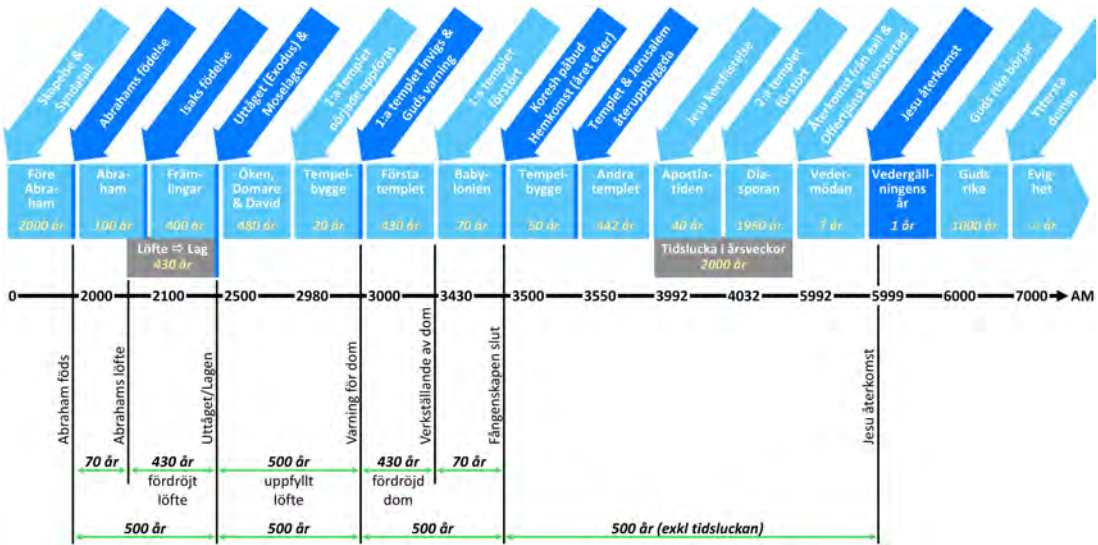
Skapelse & Syndafall

Abrahams födelse

Isaks födelse

Uttåget (Exodus) & Moselagen

1:a templet började uppföras

1:a templet invigs & Guds varning

1:a templet förstört

Koresh påbud Hemkomst (året efter)

Templet & Jerusalem återuppbyggda

Jesu korsfästelse

2:a templet förstört

Återkomst från exil & Offertjänst återstartad

Jesu återkomst

Guds rike börjar

Yttersta domen

Före Abraham
2000 år

Abraham
100 år

Främlingar
400 år

Öken, Domare & David
480 år

Tempelbygge
20 år

Första templet
430 år

Babylonien
70 år

Tempelbygge
50 år

Andra templet
442 år

Apostlatiden
40 år

Diasporan
1960 år

Vedermödan
7 år

Vedergällningens år
1 år

Guds rike
1000 år

Evighet
∞ år

Löfte ⇨ Lag
430 år

Tidslucka i årsveckor
2000 år

0 — 2000 — 2100 — 2500 — 2980 — 3000 — 3430 — 3500 — 3550 — 3992 — 4032 — 5992 — 5999 — 6000 — 7000 → AM

Abraham föds

Abrahams löfte

Uttåget/Lagen

Varning för dom

Verkställande av dom

Fångenskapen slut

Jesu återkomst

70 år

430 år
fördröjt löfte

500 år
uppfyllt löfte

430 år
fördröjd dom

70 år

500 år

500 år

500 år

500 år (exkl tidsluckan)